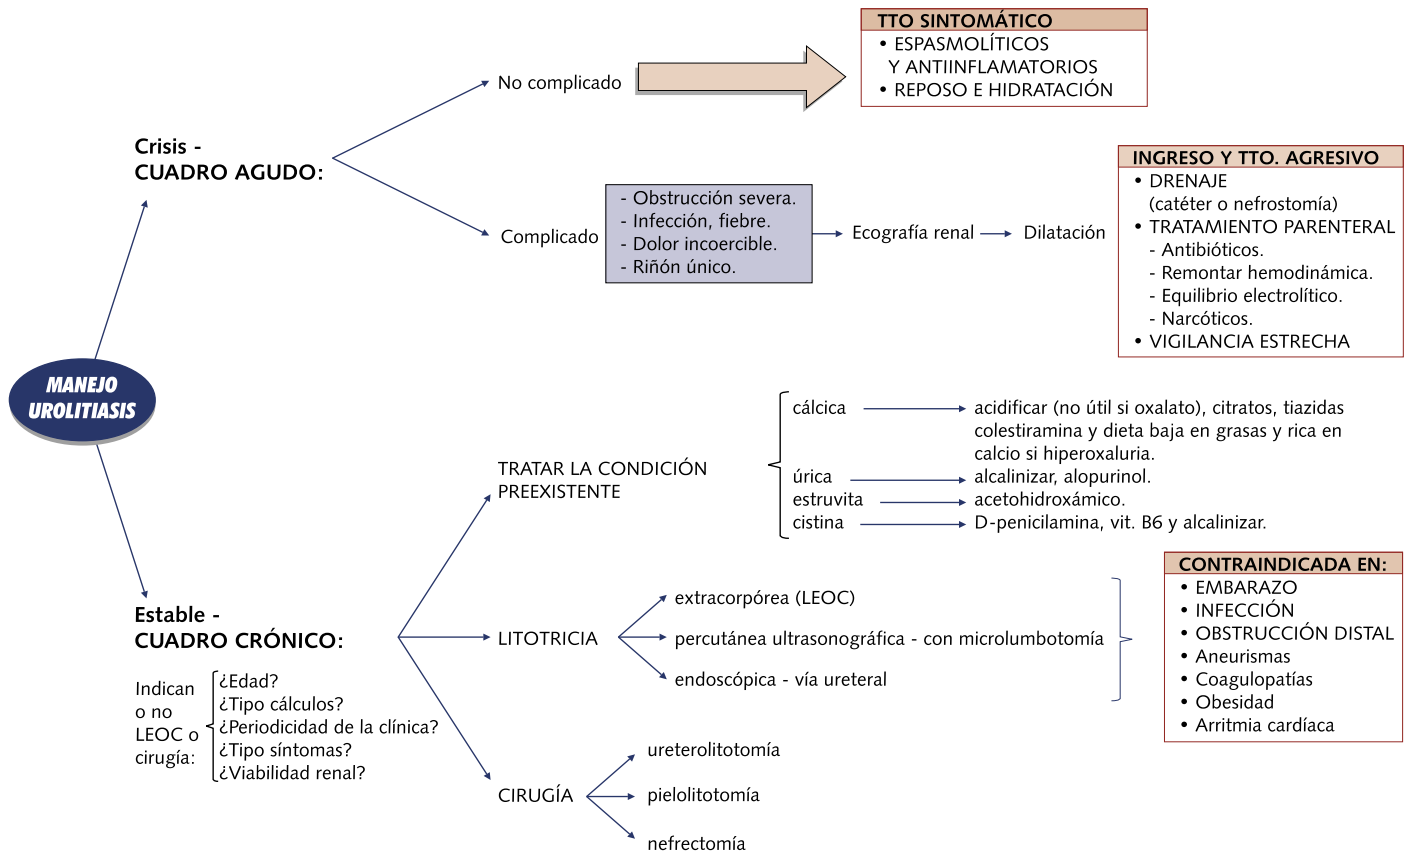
MANEJO UROLITIASIS

Crisis - CUADRO AGUDO:

No complicado

TTO SINTOMÁTICO
• ESPASMOLÍTICOS Y ANTIINFLAMATORIOS
• REPOSO E HIDRATACIÓN

Complicado

- Obstrucción severa.
- Infección, fiebre.
- Dolor incoercible.
- Riñón único.

Ecografía renal → Dilatación

INGRESO Y TTO. AGRESIVO
• DRENAJE (catéter o nefrostomía)
• TRATAMIENTO PARENTERAL
- Antibióticos.
- Remontar hemodinámica.
- Equilibrio electrolítico.
- Narcóticos.
• VIGILANCIA ESTRECHA

Estable - CUADRO CRÓNICO:

Indican o no LEOC o cirugía:
¿Edad?
¿Tipo cálculos?
¿Periodicidad de la clínica?
¿Tipo síntomas?
¿Viabilidad renal?

TRATAR LA CONDICIÓN PREEXISTENTE

cálcica → acidificar (no útil si oxalato), citratos, tiazidas colestiramina y dieta baja en grasas y rica en calcio si hiperoxaluria.
úrica → alcalinizar, alopurinol.
estruvita → acetohidroxámico.
cistina → D-penicilamina, vit. B6 y alcalinizar.

LITOTRICIA

extracorpórea (LEOC)
percutánea ultrasonográfica - con microlumbotomía
endoscópica - vía ureteral

CONTRAINDICADA EN:
• EMBARAZO
• INFECCIÓN
• OBSTRUCCIÓN DISTAL
• Aneurismas
• Coagulopatías
• Obesidad
• Arritmia cardíaca

CIRUGÍA

ureterolitotomía
pielolitotomía
nefrectomía